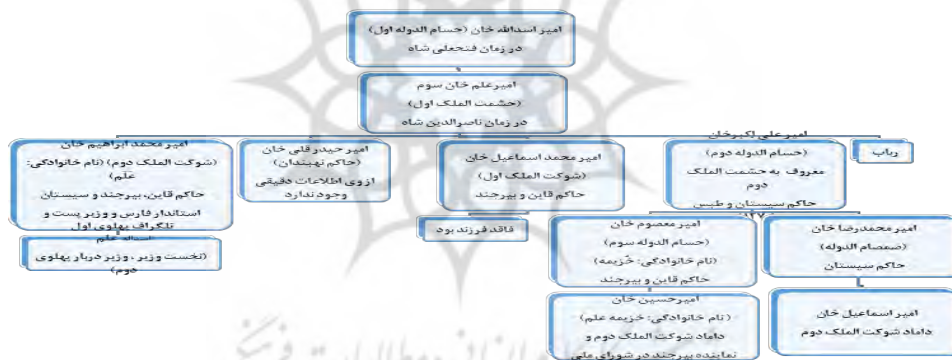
امیر اسدالله خان (حسام الدوله اول)
در زمان فتحعلی شاه

امیرعلم خان سوم
(حشمت الملک اول)
در زمان ناصرالدین شاه

امیرعلی اکبرخان
(حسام الدوله دوم)
معروف به حشمت الملک دوم
حاکم سیستان و طبس

رباب

امیر محمد اسماعیل خان
(شوکت الملک اول)
حاکم قاین و بیرجند

فاقد فرزند بود

امیر حیدر قلی خان
(حاکم نهبندان)
از وی اطلاعات دقیقی وجود ندارد

امیر محمد ابراهیم خان
(شوکت الملک دوم) (نام خانوادگی: علم)
حاکم قاین، بیرجند و سیستان
استاندار فارس و وزیر پست و تلگراف پهلوی اول

اسدالله علم
(نخست وزیر، وزیر دربار پهلوی دوم)

امیر معصوم خان
(حسام الدوله سوم)
(نام خانوادگی: خزیمه)
حاکم قاین و بیرجند

امیر محمدرضا خان
(صمصام الدوله)
حاکم سیستان

امیرحسین خان
(نام خانوادگی: خزیمه علم)
داماد شوکت الملک دوم و نماینده بیرجند در شورای ملی

امیر اسماعیل خان
داماد شوکت الملک دوم